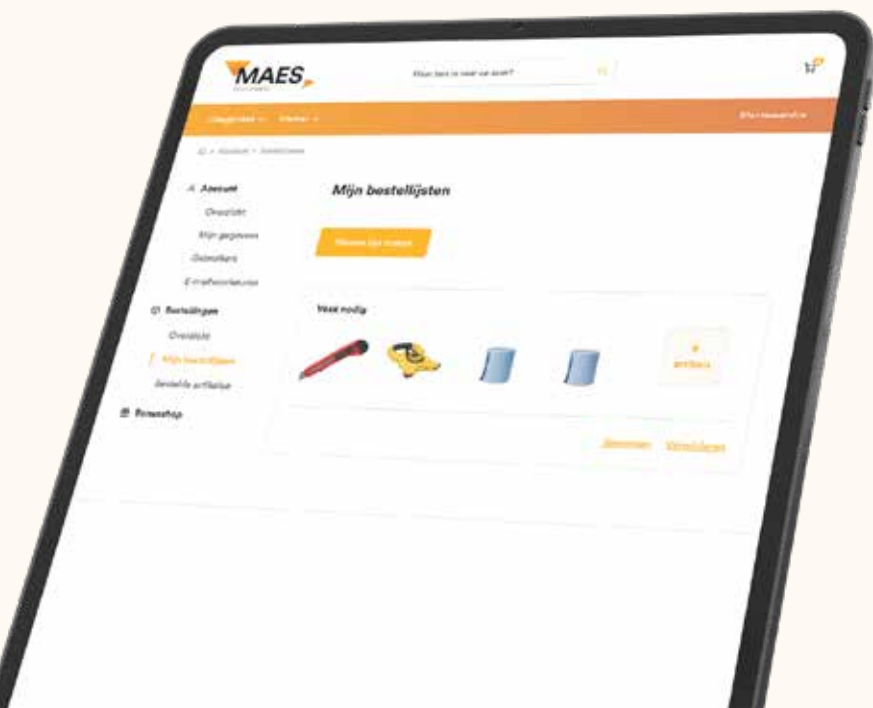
MAES

Waar ben je naar op zoek?

Categorieën Merken

Mijn bestellijsten

Account
Overzicht
Mijn gegevens
Gebruikers
E-mailvoorkeuren

Bestellingen
Overzicht
Mijn bestellijsten
Bestelde artikelen

Bonusshop

Nieuwe lijst maken

Vaak nodig

+ artikels

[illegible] Verwijderen